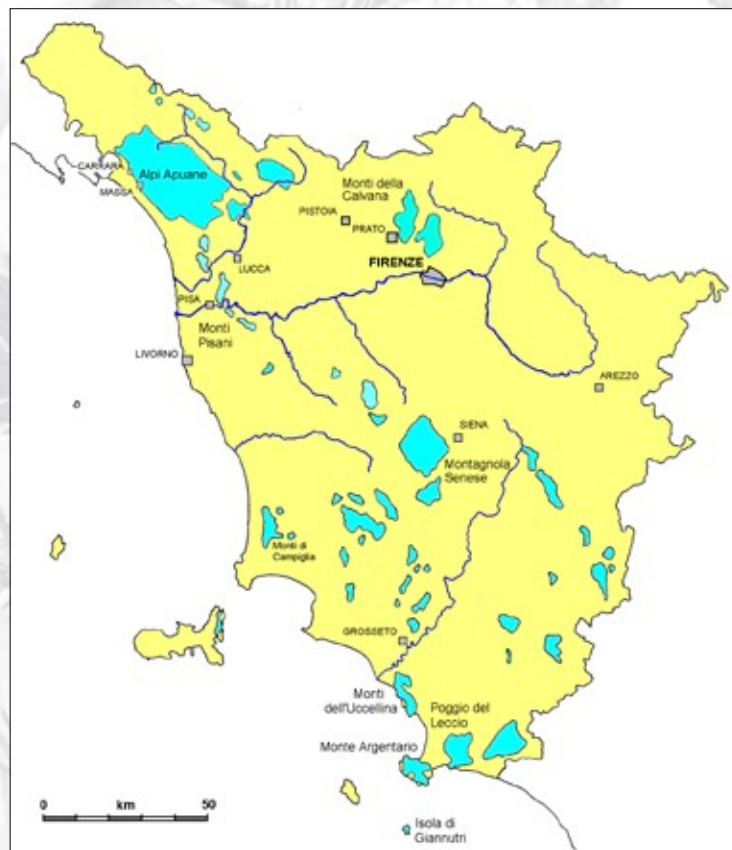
CARRARA
MASSA
Alpi Apuane
Monti della Calvana
PISTOIA
PRATO
LUCCA
FIRENZE
PISA
Monti Pisani
LIVORNO
AREZZO
SIENA
Montagnola Senese
Monti di Campiglia
GROSSETO
Monti dell'Uccellina
Poggio del Leccio
Monte Argentario
0 km 50
Isola di Giannutri